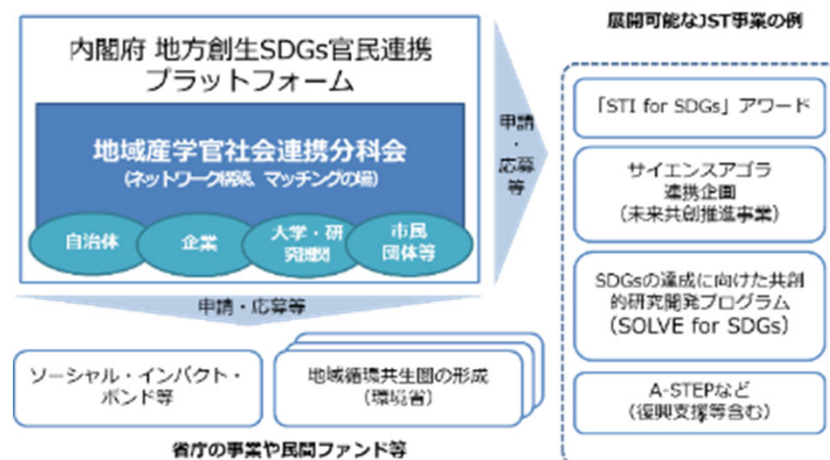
内閣府 地方創生SDGs官民連携プラットフォーム

地域産学官社会連携分科会
(ネットワーク構築、マッチングの場)

自治体

企業

大学・研究機関

市民団体等

申請・応募等

申請・応募等

ソーシャル・インパクト・ボンド等

地域循環共生圏の形成
(環境省)

省庁の事業や民間ファンド等

展開可能なJST事業の例

「STI for SDGs」アワード

サイエンスアゴラ
連携企画
(未来共創推進事業)

SDGsの達成に向けた共創的研究開発プログラム
(SOLVE for SDGs)

A-STEPなど
(復興支援等含む)